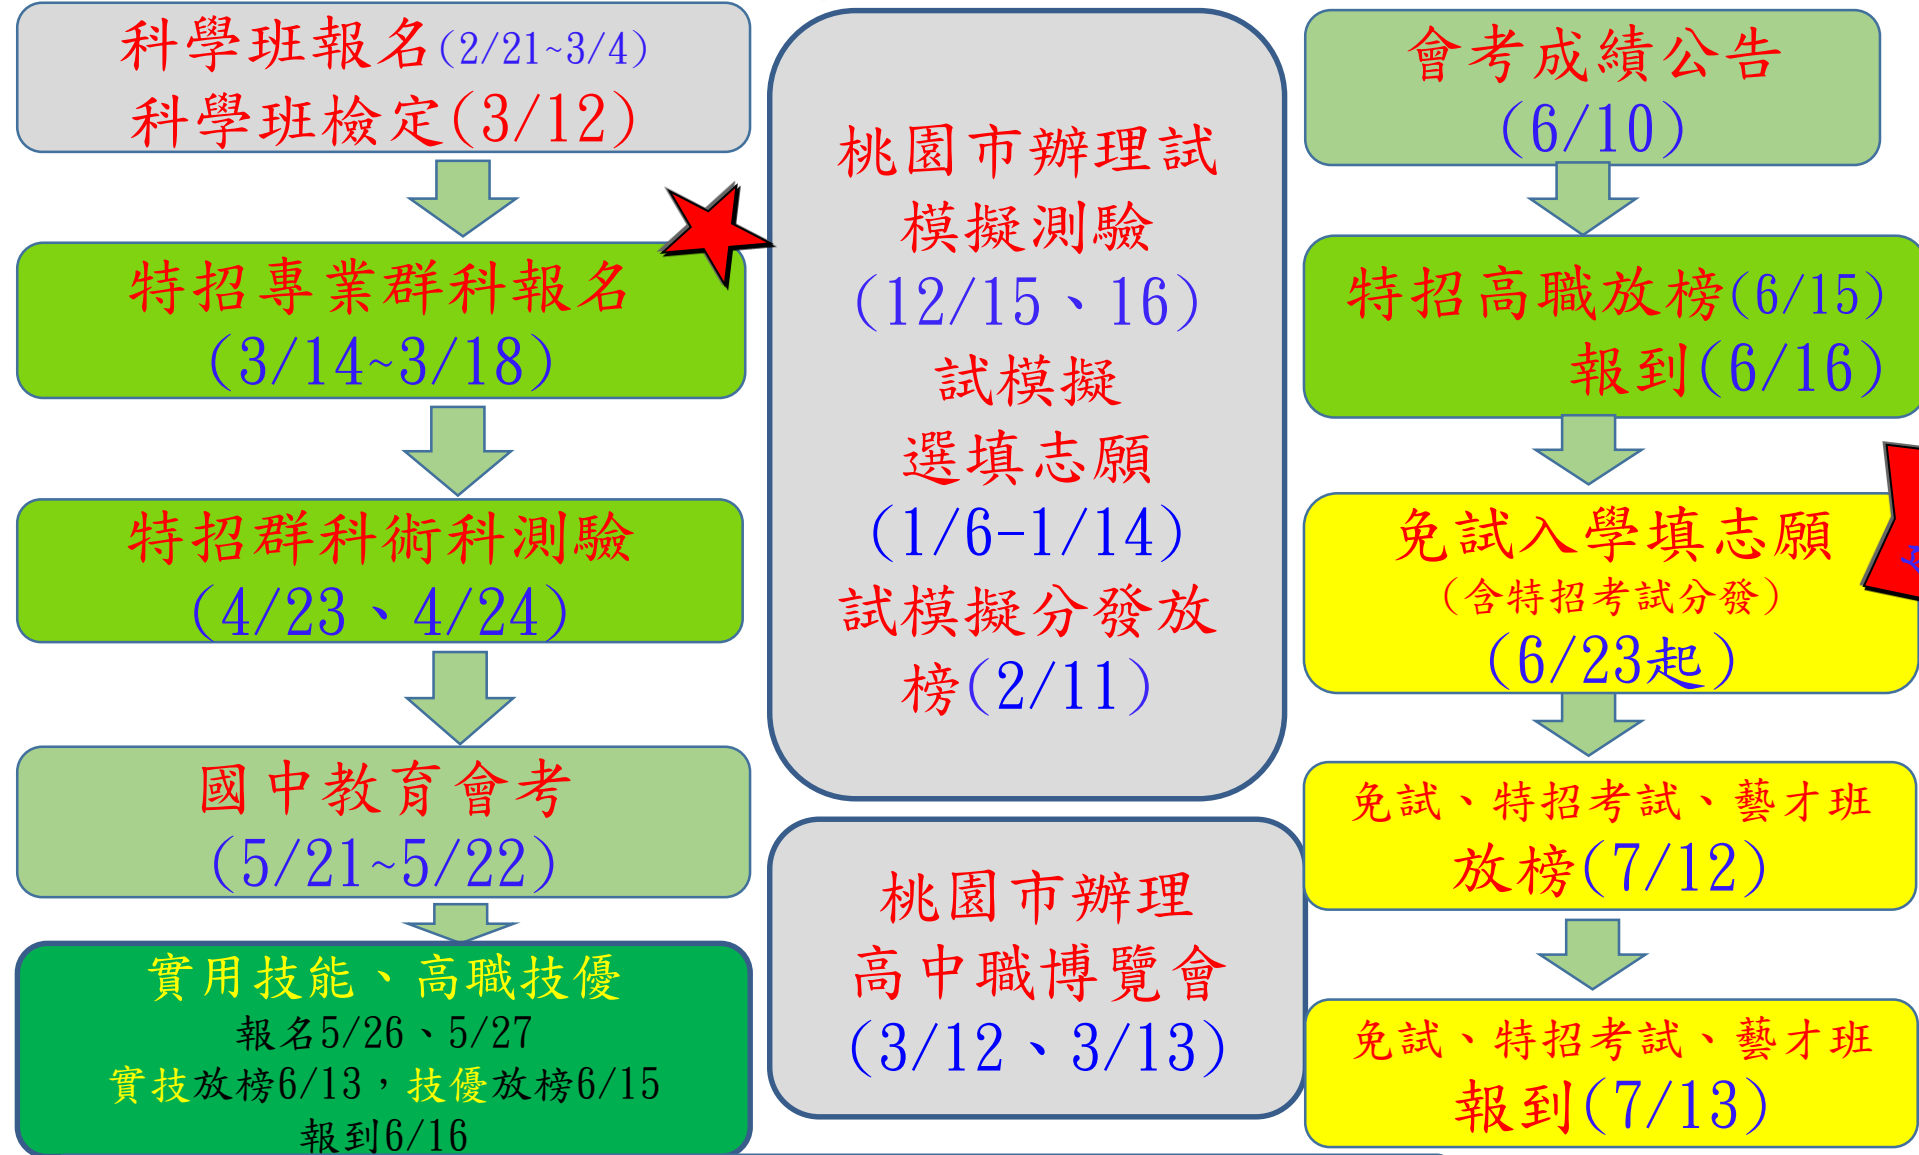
科學班報名(2/21~3/4)
科學班檢定(3/12)

特招專業群科報名
(3/14~3/18)

特招群科術科測驗
(4/23、4/24)

國中教育會考
(5/21~5/22)

實用技能、高職技優
報名5/26、5/27
實技放榜6/13，技優放榜6/15
報到6/16

桃園市辦理試模擬測驗
(12/15、16)
試模擬
選填志願
(1/6-1/14)
試模擬分發放榜(2/11)

桃園市辦理
高中職博覽會
(3/12、3/13)

會考成績公告
(6/10)

特招高職放榜(6/15)
報到(6/16)

免試入學填志願
(含特招考試分發)
(6/23起)

免試、特招考試、藝才班
放榜(7/12)

免試、特招考試、藝才班
報到(7/13)